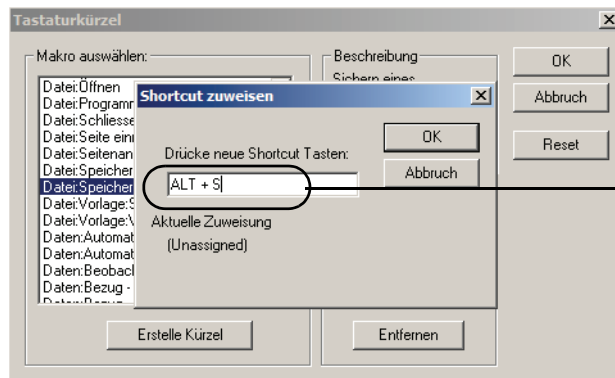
Tastaturkürzel

Makro auswählen:

Datei:Öffnen
Datei:Programr
Datei:Schliesse
Datei:Seite einr
Datei:Seitenan
Datei:Speicher
Datei:Speicher
Datei:Vorlage:S
Datei:Vorlage:V
Daten:Automat
Daten:Automat
Daten:Beobacl
Daten:Bezug -

Beschreibung
Sichern eines

OK
Abbruch
Reset

Shortcut zuweisen

Drücke neue Shortcut Tasten:

ALT + S

OK
Abbruch

Aktuelle Zuweisung
(Unassigned)

Erstelle Kürzel

Entfernen